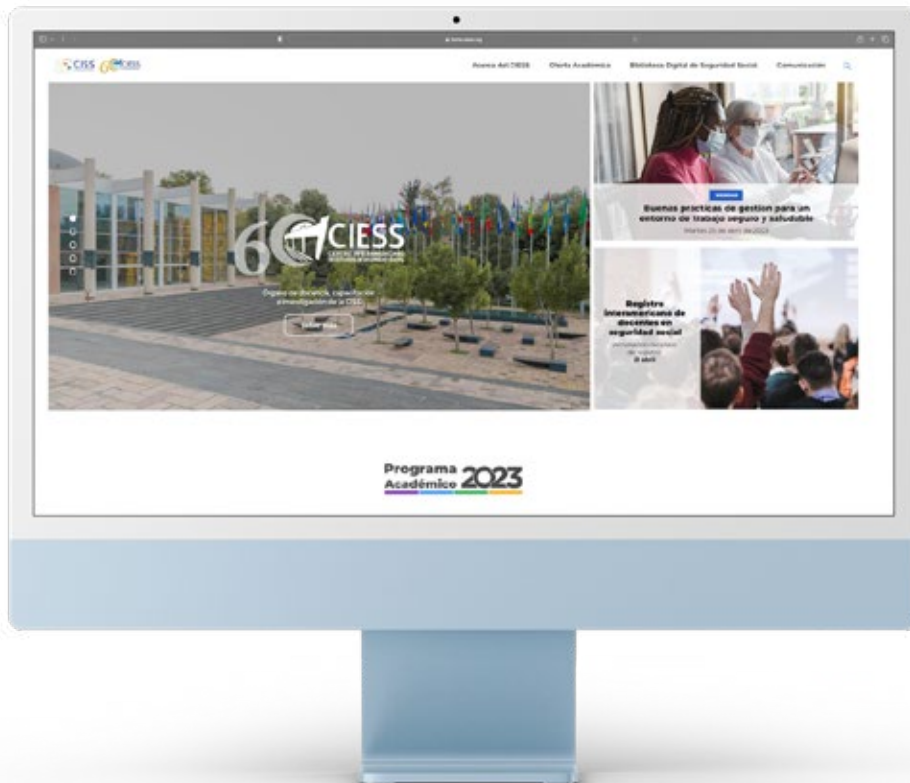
CISS 60 CIESS

Acerca del CIESS Oferta Académica Biblioteca Digital de Seguridad Social Comunicación

60 CIESS

Órgano de docencia, capacitación e investigación de la CISS

Saber más

Buenas prácticas de gestión para un entorno de trabajo seguro y saludable

Martes 25 de abril de 2023

Registro interamericano de docentes en seguridad social

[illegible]

Programa Académico 2023